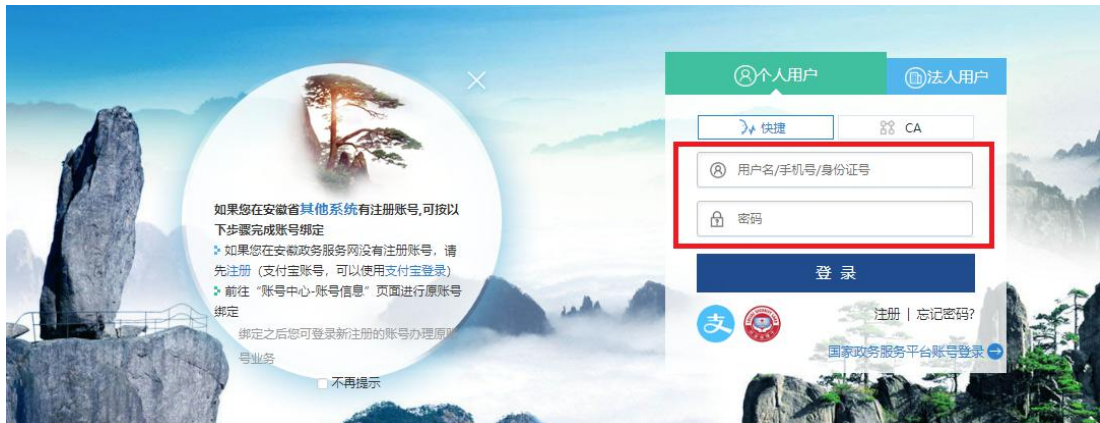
如果您在安徽省其他系统有注册账号,可按以下步骤完成账号绑定

如果您在安徽政务服务网没有注册账号，请先注册（支付宝账号，可以使用支付宝登录）

前往“账号中心-账号信息”页面进行原账号绑定

绑定之后您可登录新注册的账号办理原账号业务

不再提示

个人用户

法人用户

快捷

CA

用户名/手机号/身份证号

密码

登 录

注册 | 忘记密码?

国家政务服务平台账号登录